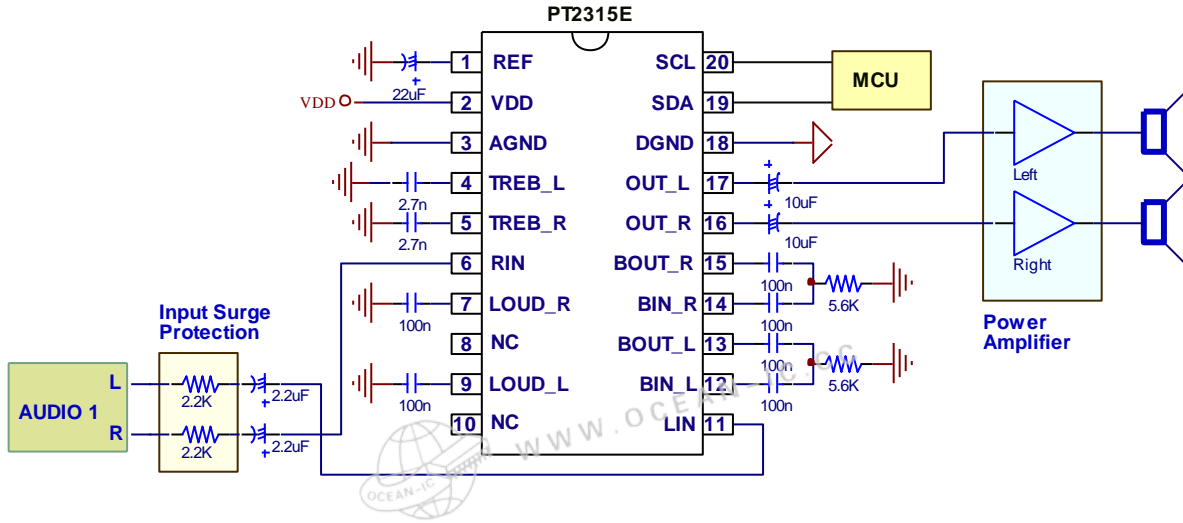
PT2315E

1 REF
2 VDD
3 AGND
4 TREB_L
5 TREB_R
6 RIN
7 LOUD_R
8 NC
9 LOUD_L
10 NC

SCL 20
SDA 19
DGND 18
OUT_L 17
OUT_R 16
BOUT_R 15
BIN_R 14
BOUT_L 13
BIN_L 12
LIN 11

22uF
VDD
2.7n
2.7n
100n
100n

MCU
10uF
10uF
100n
100n
100n
100n
5.6K
5.6K

Left
Right
Power Amplifier

Input Surge Protection
AUDIO 1
L
R
2.2K
2.2K
2.2uF
2.2uF

WWW.OCEAN-IC.COM
OCEAN-IC